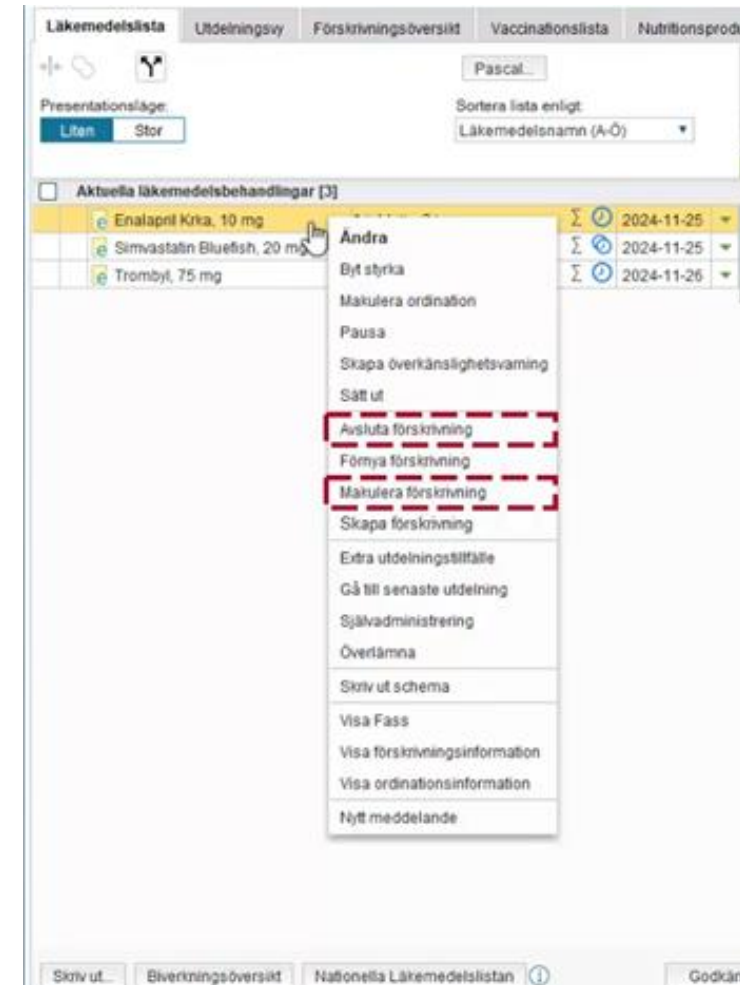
Läkemedelslista Utdelningsvy Förskrivningsöversikt Vaccinationslista Nutritionsprod

Pascal...

Presentationsläge:
Liten Stor

Sortera lista enligt
Läkemedelsnamn (A-Ö)

Aktuella läkemedelsbehandlingar [3]

| | | |
|---|---|---|
| Enalapril Krka, 10 mg | Σ | 2024-11-25 |
| Simvastatin Bluefish, 20 mg | Σ | 2024-11-25 |
| Trombyl, 75 mg | Σ | 2024-11-26 |

Ändra
Byt styrka
Makulera ordination
Pausa
Skapa överkänslighetsvarning
Sätt ut
Avsluta förskrivning
Förnya förskrivning
Makulera förskrivning
Skapa förskrivning
Extra utdelningstillfälle
Gå till senaste utdelning
Självadministrering
Överlämna
Skriv ut schema
Visa Fass
Visa förskrivningsinformation
Visa ordinationsinformation
Nytt meddelande

Skriv ut... Biverkningsöversikt Nationella Läkemedelslistan Godkän